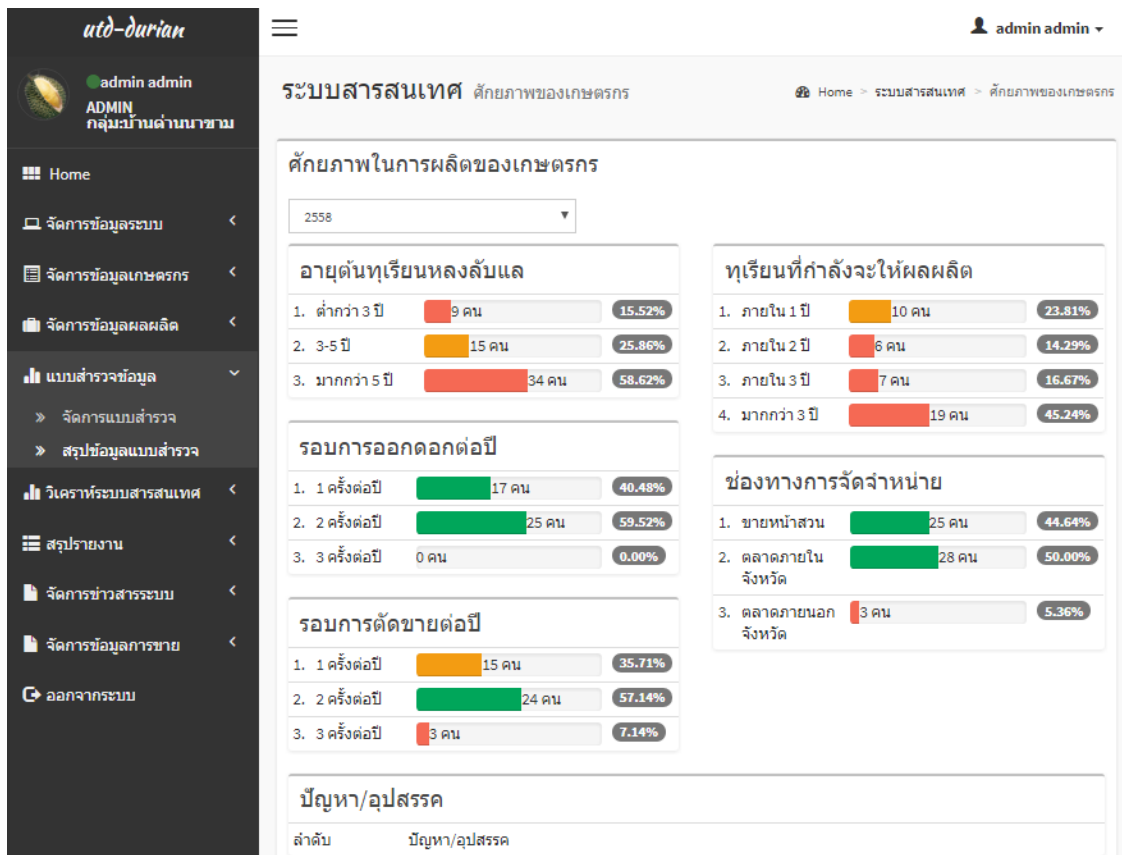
utd-durian

admin admin
ADMIN
กลุ่มบ้านด่านนาขาม

Home
จัดการข้อมูลระบบ
จัดการข้อมูลเกษตรกร
จัดการข้อมูลผลผลิต
แบบสำรวจข้อมูล
» จัดการแบบสำรวจ
» สรุปข้อมูลแบบสำรวจ
วิเคราะห์ระบบสารสนเทศ
สรุปรายงาน
จัดการข่าวสารระบบ
จัดการข้อมูลการขาย
ออกจากระบบ

admin admin

ระบบสารสนเทศ ศักยภาพของเกษตรกร

Home > ระบบสารสนเทศ > ศักยภาพของเกษตรกร

ศักยภาพในการผลิตของเกษตรกร

2558

อายุต้นทุเรียนหลงลับแล

| 1. ต่ำกว่า 3 ปี | 9 คน | 15.52% |
|---|---|---|
| 2. 3-5 ปี | 15 คน | 25.86% |
| 3. มากกว่า 5 ปี | 34 คน | 58.62% |

ทุเรียนที่กำลังจะให้ผลผลิต

| 1. ภายใน 1 ปี | 10 คน | 23.81% |
|---|---|---|
| 2. ภายใน 2 ปี | 6 คน | 14.29% |
| 3. ภายใน 3 ปี | 7 คน | 16.67% |
| 4. มากกว่า 3 ปี | 19 คน | 45.24% |

รอบการออกดอกต่อปี

| 1. 1 ครั้งต่อปี | 17 คน | 40.48% |
|---|---|---|
| 2. 2 ครั้งต่อปี | 25 คน | 59.52% |
| 3. 3 ครั้งต่อปี | 0 คน | 0.00% |

ช่องทางการจัดจำหน่าย

| 1. ขายหน้าสวน | 25 คน | 44.64% |
|---|---|---|
| 2. ตลาดภายในจังหวัด | 28 คน | 50.00% |
| 3. ตลาดภายนอกจังหวัด | 3 คน | 5.36% |

รอบการตัดขายต่อปี

| 1. 1 ครั้งต่อปี | 15 คน | 35.71% |
|---|---|---|
| 2. 2 ครั้งต่อปี | 24 คน | 57.14% |
| 3. 3 ครั้งต่อปี | 3 คน | 7.14% |

ปัญหา/อุปสรรค

ลำดับ ปัญหา/อุปสรรค